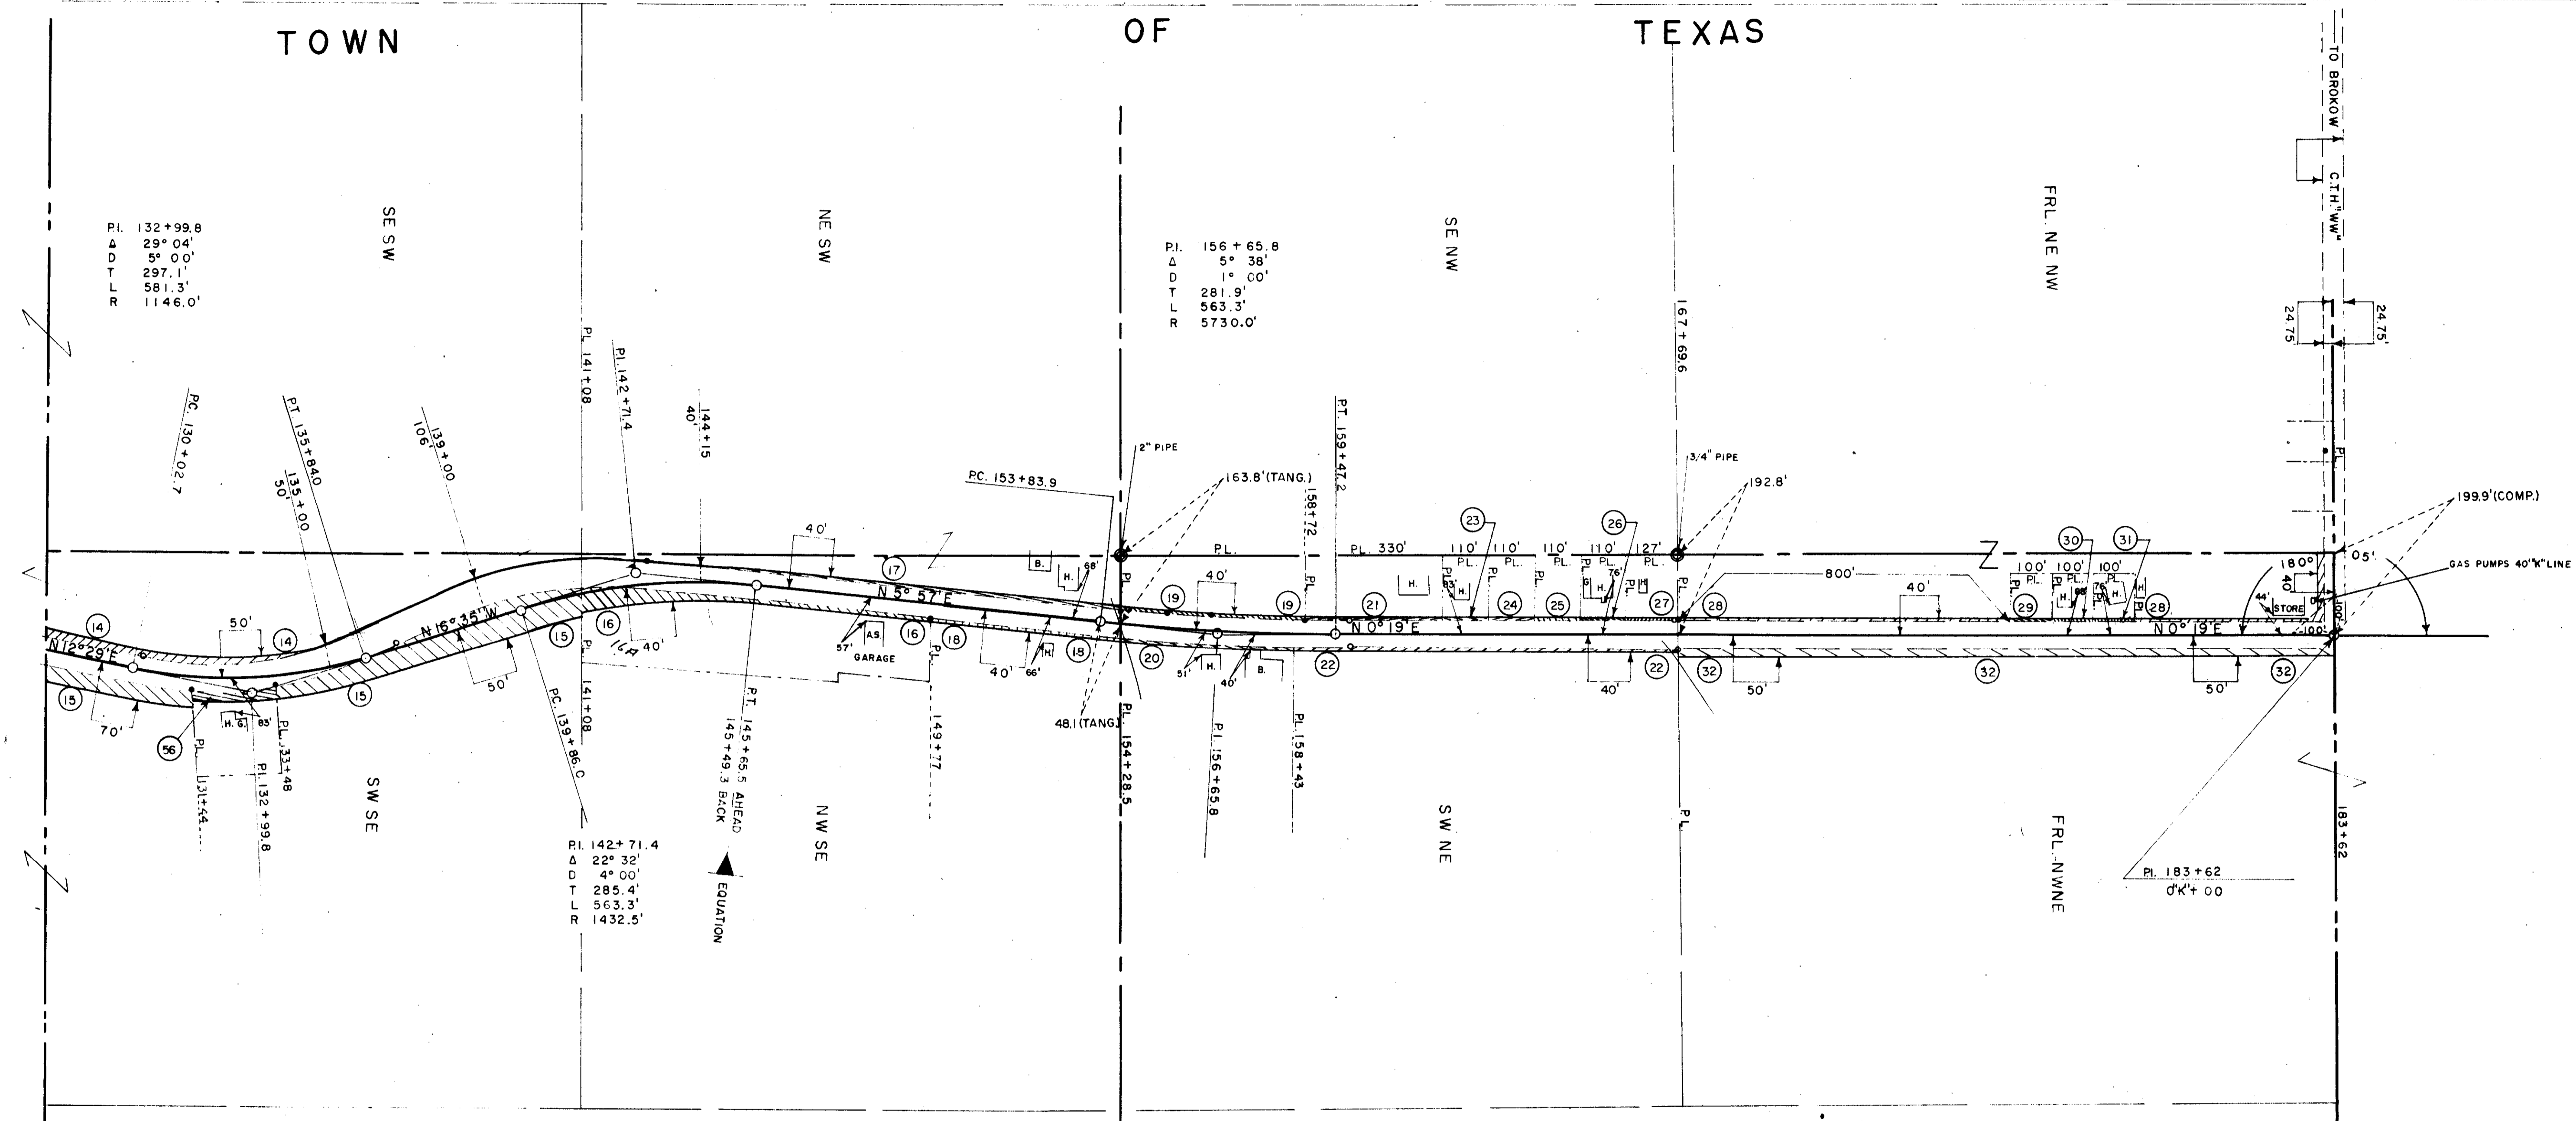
TOWN OF TEXAS

TO BROKOW
C.T.H. "WW"

P.I. 132+99.8
Δ 29° 04'
D 5° 00'
T 297.1'
L 581.3'
R 1146.0'

SE SW

NE SW

P.I. 156+65.8
Δ 5° 38'
D 1° 00'
T 281.9'
L 563.3'
R 5730.0'

SE NW

FRL. NE NW

24.75'
24.75'

167+69.6

P.L. 141+08
P.I. 142+71.4
144+15
40'
P.C. 130+02.7
P.T. 135+840
135+00
50'
139+00
106'

P.T. 159+47.2
158+72
P.C. 153+83.9
2" PIPE
163.8'(TANG.)
3/4" PIPE
192.8'
199.9'(COMP.)
GAS PUMPS 40' "K" LINE

40'
17
B.
H.
68'
P.L.
P.L. 330'
110' 110' 110' 110' 127'
P.L. P.L. P.L. P.L. P.L.
23
26
800'
40'
100' 100' 100'
30
31
180°
40
05'
N 5° 57' E
19
40'
19
21
24
25
27
28
29
28
STORE
44'
100'
N 16° 35' W
N 0° 19' E
N 0° 19' E
N 12° 29' E
14
50'
14
15
16
16A
40'
A.S.
57'
GARAGE
16
18
40'
66'
18
20
51'
H.
40'
B.
22
22
32
50'
32
40'
50'
32
15
15
70'
56
H.6
83'
50'
15
P.L. 131+44
P.L. 133+48
P.I. 132+99.8
P.C. 139+86.C
141+08
P.T. 145+65.5 AHEAD
145+49.3 BACK
149+77
48.1(TANG.)
P.L. 154+28.5
P.I. 156+65.8
P.L. 158+43

SW SE

P.I. 142+71.4
Δ 22° 32'
D 4° 00'
T 285.4'
L 563.3'
R 1432.5'

EQUATION

NW SE

SW NE

P.L.

FRL. NW NE

P.I. 183+62
0'K'+00

183+62